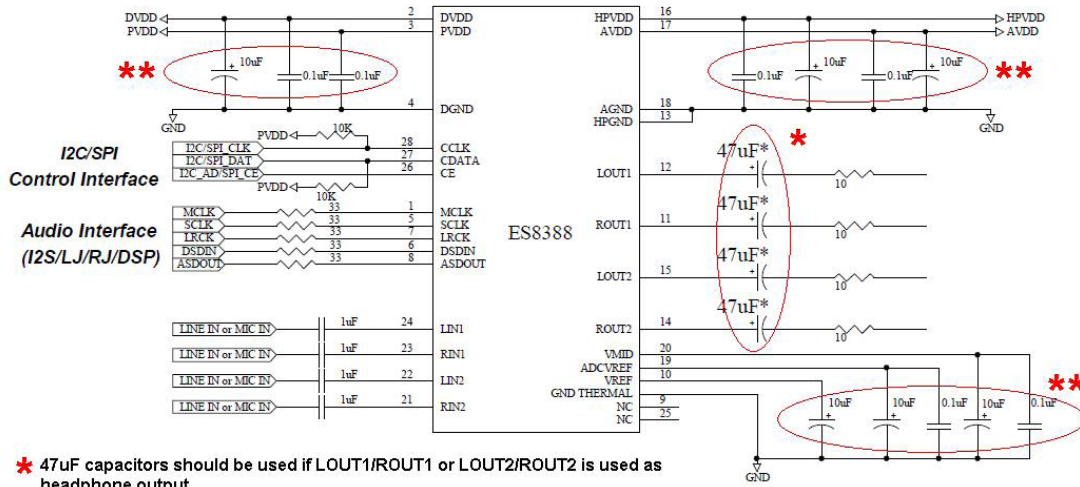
DVDD
PVDD
2 DVDD
3 PVDD
**
10uF
0.1uF 0.1uF
4 DGND
GND
I2C/SPI
Control Interface
PVDD 10K
I2C/SPI_CLK
I2C/SPI_DAT
I2C_AD/SPI_CE
PVDD 10K
28 CCLK
27 CDATA
26 CE
Audio Interface
(I2S/LJ/RJ/DSP)
MCLK
SCLK
LRCK
DSDIN
ASDOUT
33
33
33
33
33
1 MCLK
5 SCLK
7 LRCK
6 DSDIN
8 ASDOUT
ES8388
LINE IN or MIC IN 1uF 24 LIN1
LINE IN or MIC IN 1uF 23 RIN1
LINE IN or MIC IN 1uF 22 LIN2
LINE IN or MIC IN 1uF 21 RIN2
HPVDD 16
AVDD 17
HPVDD
AVDD
0.1uF 10uF 0.1uF 10uF
**
AGND 18
HPGND 13
GND
*
47uF*
LOUT1 12
10
47uF*
ROUT1 11
10
47uF*
LOUT2 15
47uF*
ROUT2 14
10
VMID 20
ADCVREF 19
VREF 10
GND THERMAL 9
NC
NC 25
**
10uF 10uF 0.1uF 10uF 0.1uF
GND
* 47uF capacitors should be used if LOUT1/ROUT1 or LOUT2/ROUT2 is used as headphone output